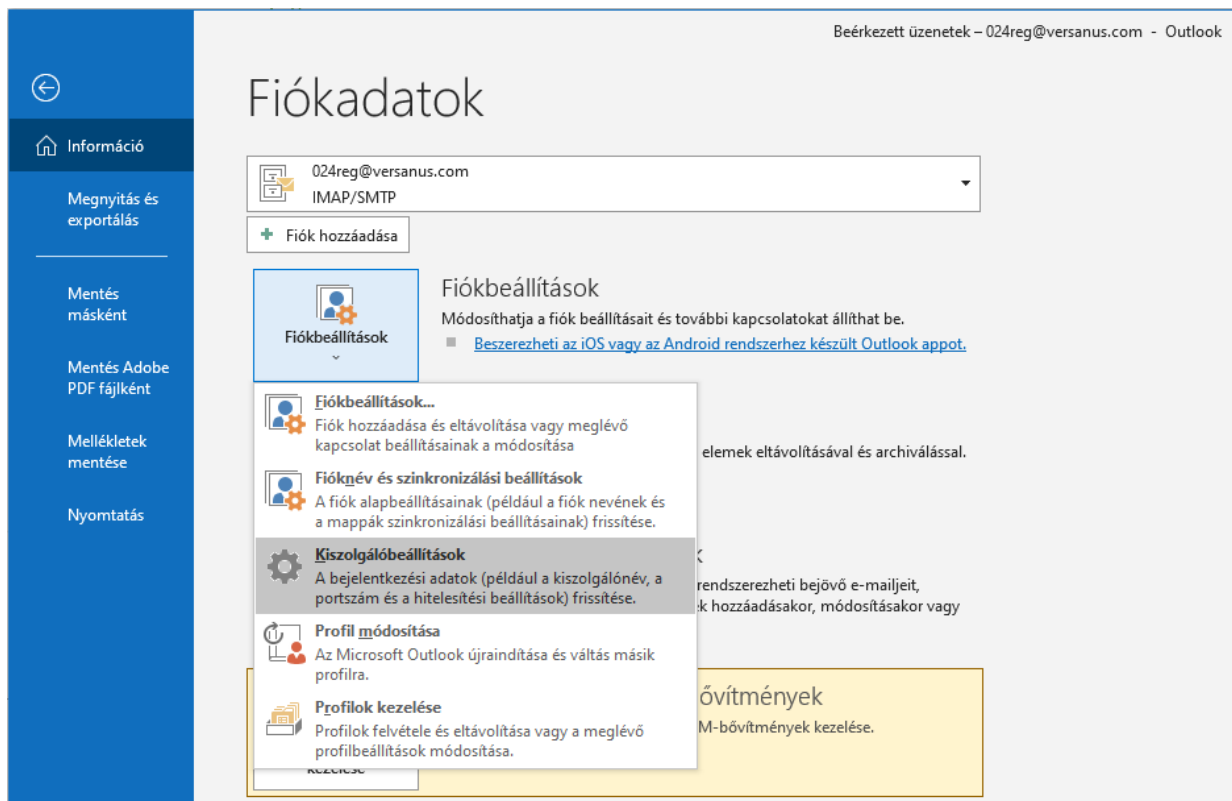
Beérkezett üzenetek – 024reg@versanus.com - Outlook

Információ

Megnyitás és exportálás

Mentés másként

Mentés Adobe PDF fájlként

Mellékletek mentése

Nyomtatás

Fiókadatok

024reg@versanus.com
IMAP/SMTP

Fiók hozzáadása

Fiókbeállítások

Fiókbeállítások
Módosíthatja a fiók beállításait és további kapcsolatokat állíthat be.
Beszerezheti az iOS vagy az Android rendszerhez készült Outlook appot.

Fiókbeállítások...
Fiók hozzáadása és eltávolítása vagy meglévő kapcsolat beállításainak a módosítása

Fióknév és szinkronizálási beállítások
A fiók alapbeállításainak (például a fiók nevének és a mappák szinkronizálási beállításainak) frissítése.

Kiszolgálóbeállítások
A bejelentkezési adatok (például a kiszolgálónév, a portszám és a hitelesítési beállítások) frissítése.

Profil módosítása
Az Microsoft Outlook újraindítása és váltás másik profilra.

Profilok kezelése
Profilok felvétele és eltávolítása vagy a meglévő profilbeállítások módosítása.

elemek eltávolításával és archiválással.

K
rendszerezheti bejövő e-mailjeit,
k hozzáadásakor, módosításakor vagy

bővítmények
M-bővítmények kezelése.

kezelése